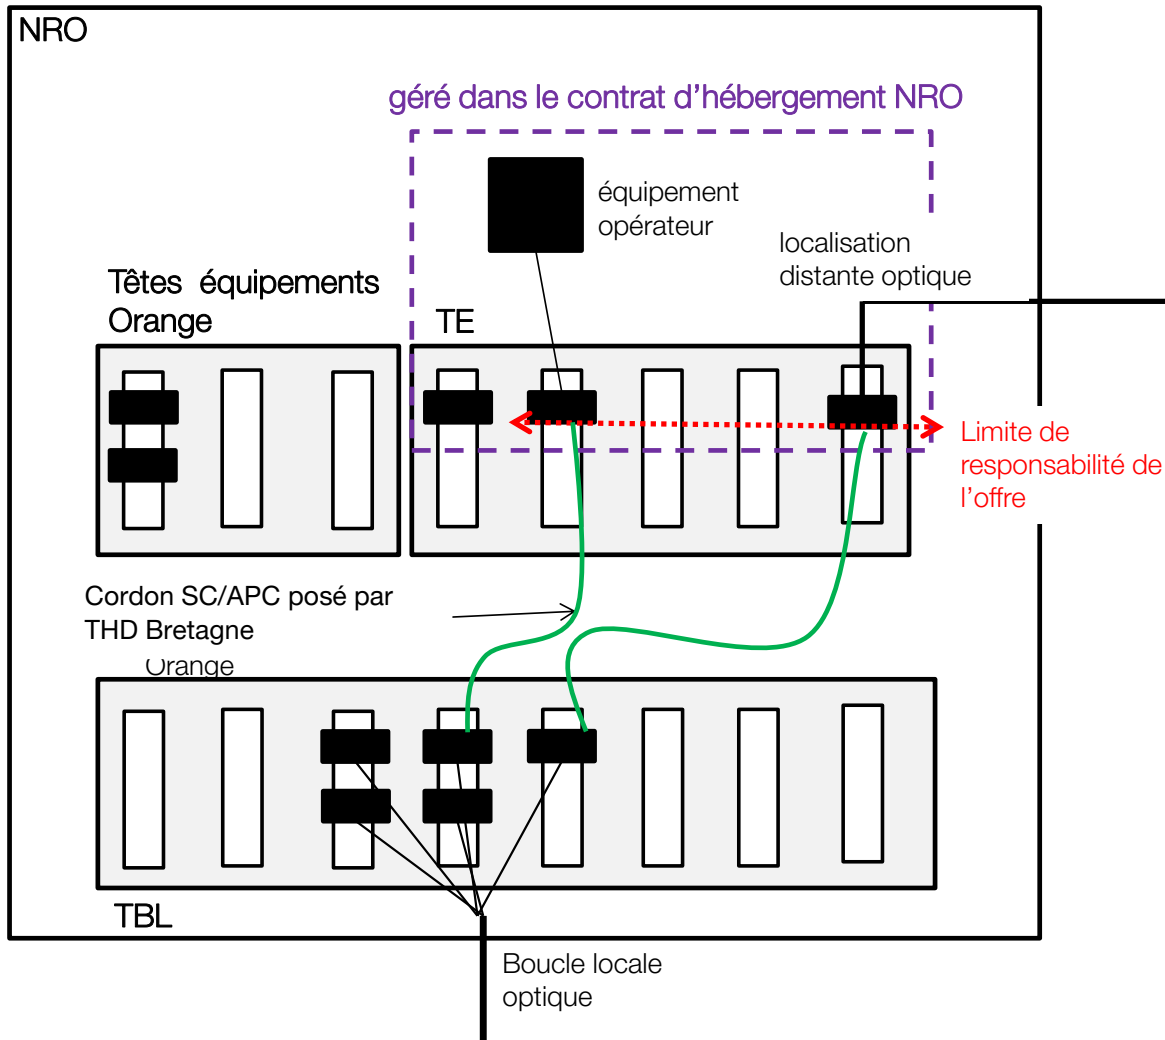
NRO

géré dans le contrat d'hébergement NRO

équipement opérateur

localisation distante optique

Têtes équipements Orange

TE

Limite de responsabilité de l'offre

Cordon SC/APC posé par THD Bretagne

Orange

TBL

Boucle locale optique